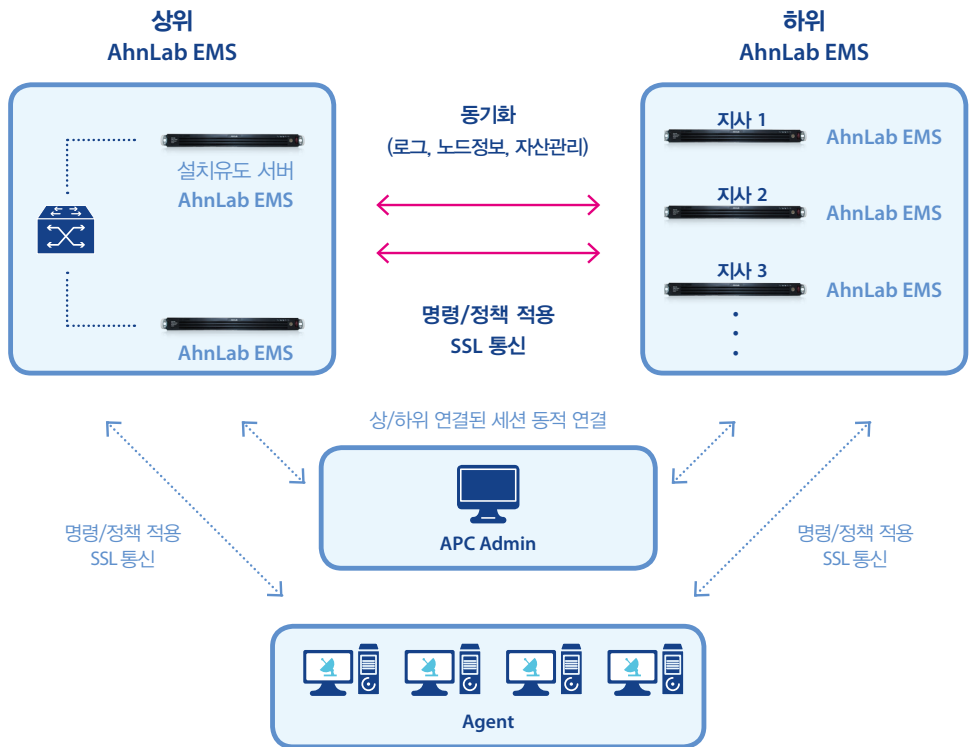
상위
AhnLab EMS

하위
AhnLab EMS

설치유도 서버
AhnLab EMS

AhnLab EMS

동기화
(로그, 노드정보, 자산관리)

명령/정책 적용
SSL 통신

지사 1
AhnLab EMS

지사 2
AhnLab EMS

지사 3
AhnLab EMS

상/하위 연결된 세션 동적 연결

명령/정책 적용
SSL 통신

APC Admin

명령/정책 적용
SSL 통신

Agent